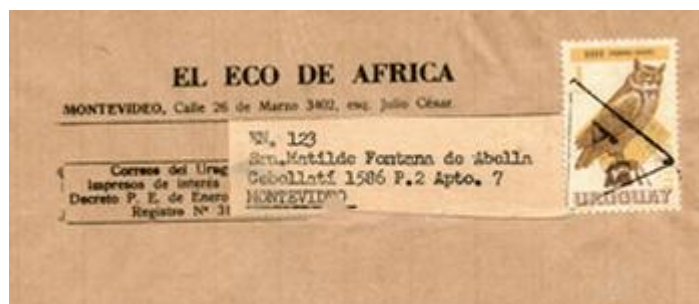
EL ECO DE AFRICA
MONTEVIDEO, Calle 26 de Marzo 3402, esq. Julio César

Correos del Urug
Impresos de interés
Decreto P. E. de Enero
Registro Nº 31

Nº. 123
Sra.Matilde Fontana de Abella
Cebollatí 1586 P.2 Apto. 7
MONTEVIDEO

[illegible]
URUGUAY